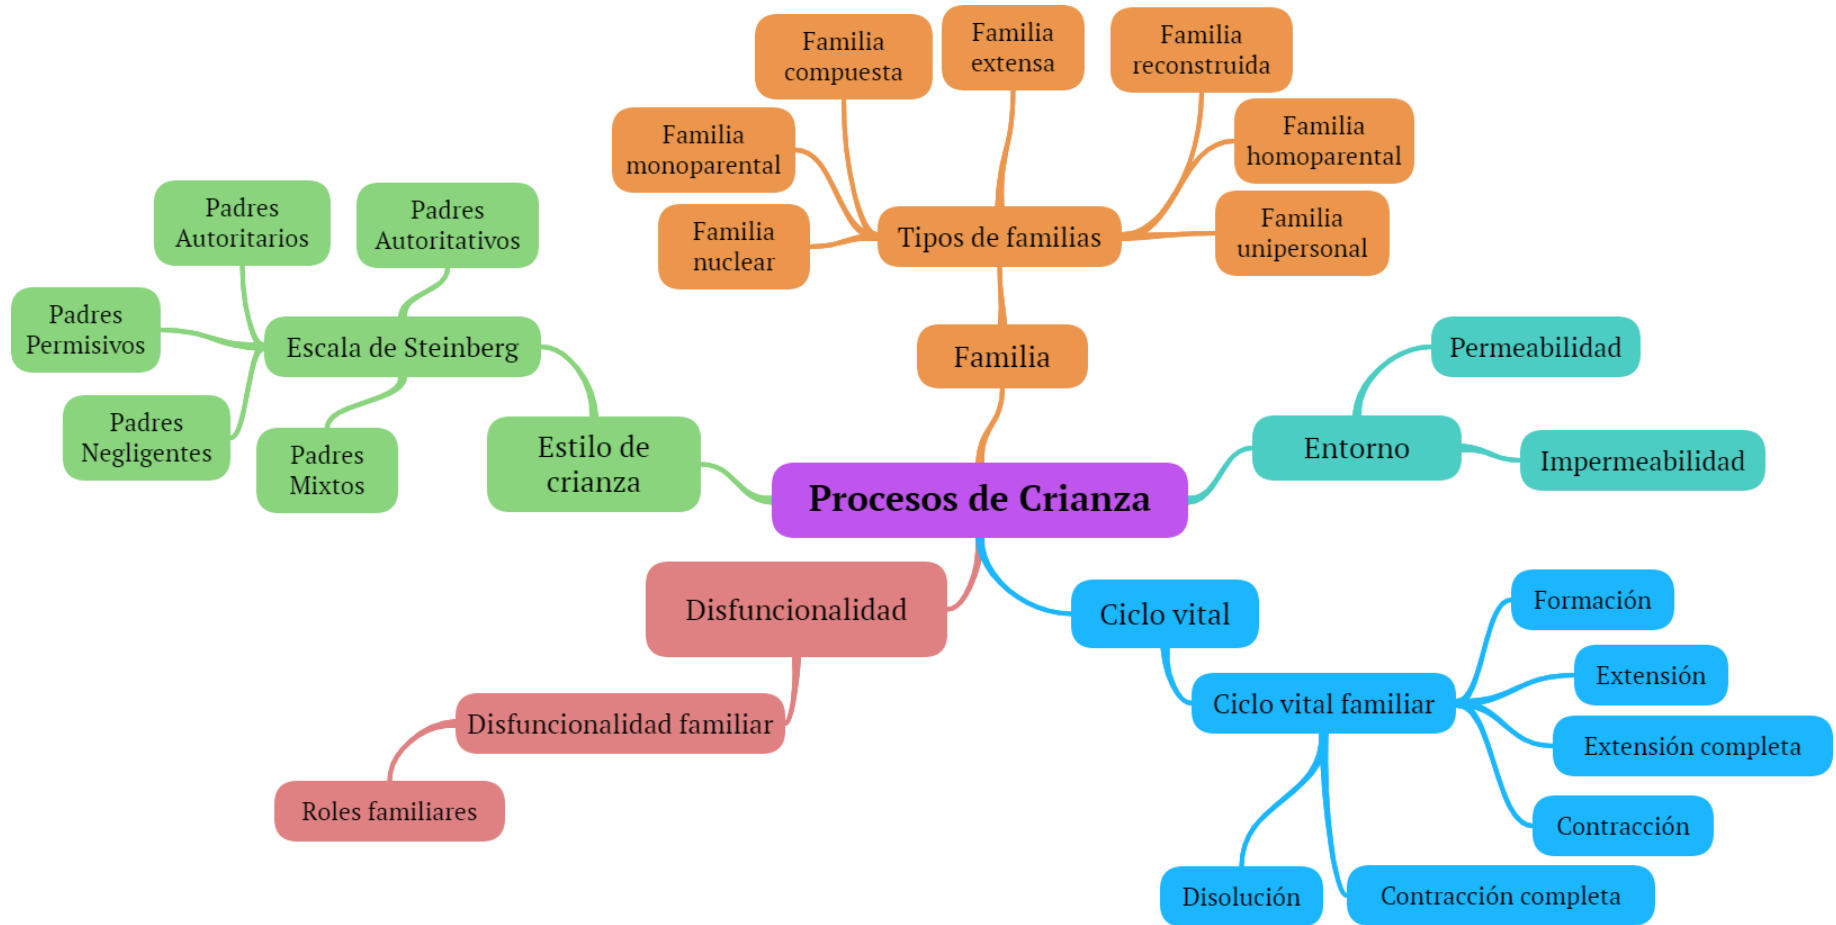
Familia compuesta

Familia extensa

Familia reconstruida

Familia monoparental

Familia homoparental

Familia nuclear

Tipos de familias

Familia unipersonal

Padres Autoritarios

Padres Autoritativos

Padres Permisivos

Escala de Steinberg

Familia

Permeabilidad

Padres Negligentes

Padres Mixtos

Estilo de crianza

Entorno

Impermeabilidad

Procesos de Crianza

Disfuncionalidad

Ciclo vital

Formación

Extensión

Disfuncionalidad familiar

Ciclo vital familiar

Extensión completa

Roles familiares

Contracción

Disolución

Contracción completa